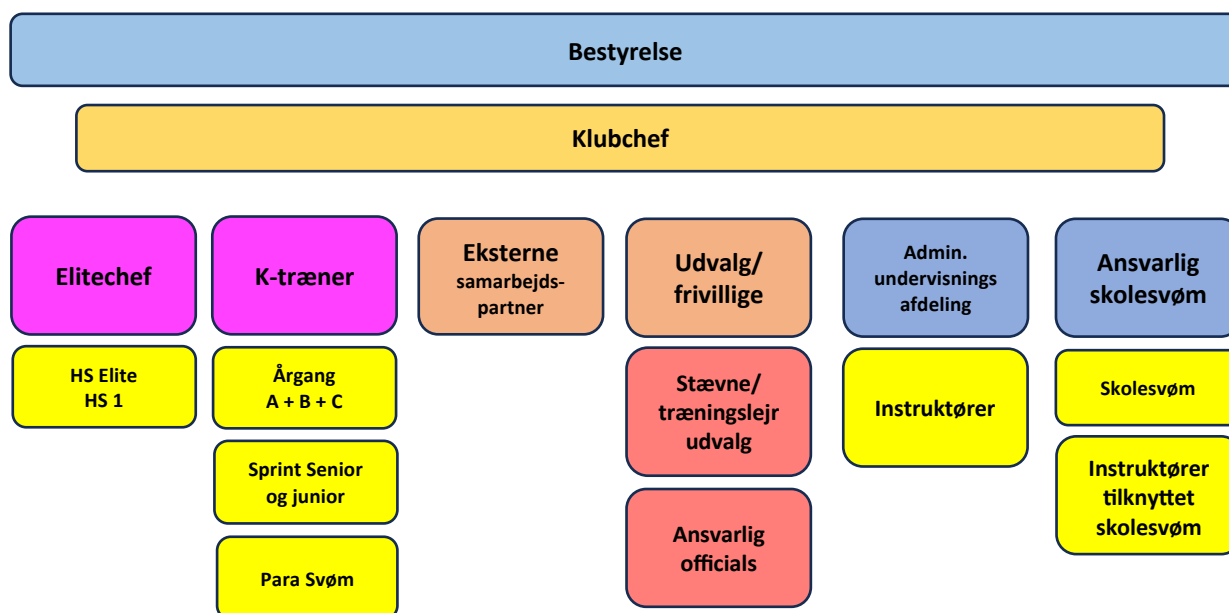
Bestyrelse

Klubchef

Elitechef

HS Elite
HS 1

K-træner

Årgang
A + B + C

Sprint Senior og junior

Para Svøm

Eksterne samarbejdspartner

Udvalg/ frivillige

Stævne/ træningslejr udvalg

Ansvarlig officials

Admin. undervisnings afdeling

Instruktører

Ansvarlig skolesvøm

Skolesvøm

Instruktører tilknyttet skolesvøm